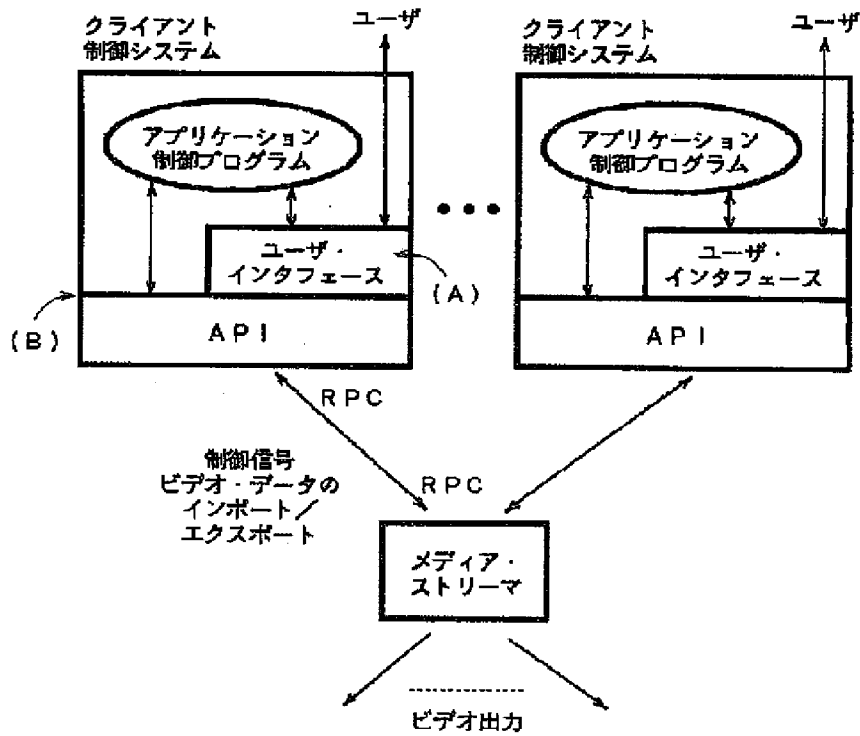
クライアント
制御システム

ユーザ

アプリケーション
制御プログラム

ユーザ・
インタフェース

(A)

(B)

API

●●●

クライアント
制御システム

ユーザ

アプリケーション
制御プログラム

ユーザ・
インタフェース

API

RPC

制御信号
ビデオ・データの
インポート/
エクスポート

RPC

メディア・
ストリーマ

ビデオ出力